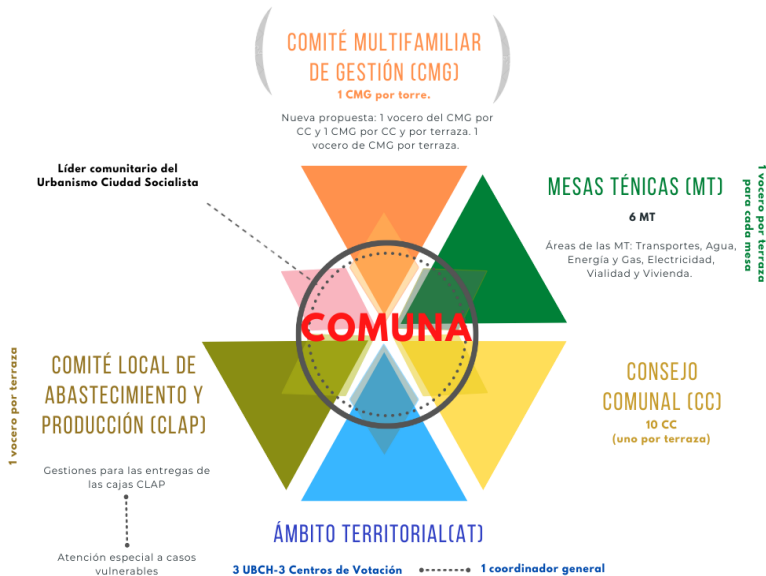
COMITÉ MULTIFAMILIAR DE GESTIÓN (CMG)

1 CMG por torre.

Nueva propuesta: 1 vocero del CMG por CC y 1 CMG por CC y por terraza. 1 vocero de CMG por terraza.

Líder comunitario del Urbanismo Ciudad Socialista

MESAS TÉNICAS (MT)

6 MT

Áreas de las MT: Transportes, Agua, Energía y Gas, Electricidad, Vialidad y Vivienda.

1 vocero por terraza para cada mesa

COMUNA

COMITÉ LOCAL DE ABASTECIMIENTO Y PRODUCCIÓN (CLAP)

1 vocero por terraza

Gestiones para las entregas de las cajas CLAP

Atención especial a casos vulnerables

CONSEJO COMUNAL (CC)

10 CC
(uno por terraza)

ÁMBITO TERRITORIAL(AT)

3 UBCH-3 Centros de Votación

1 coordinador general